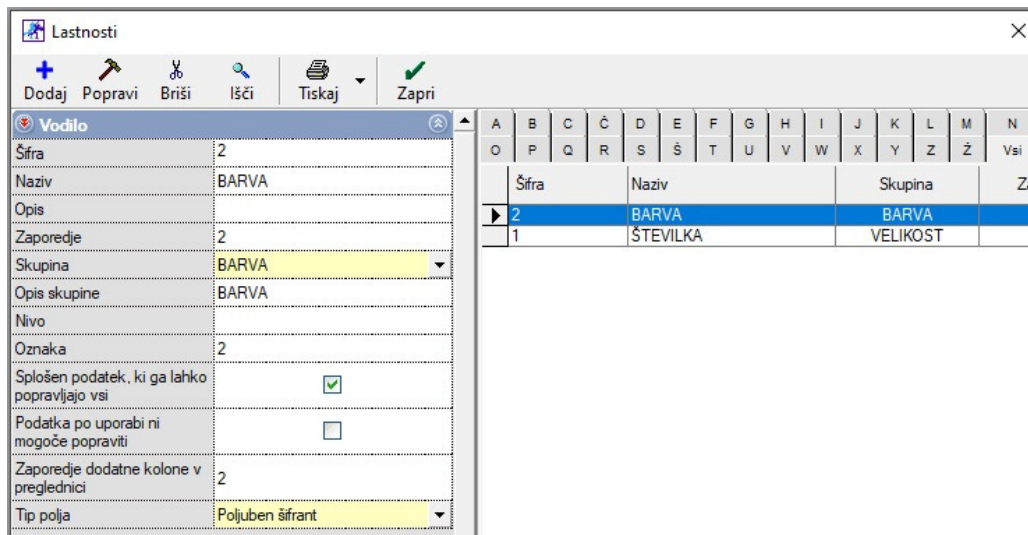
Lastnosti

Dodaj Popravi Briši Išči Tiskaj Zapri

Vodilo

| | |
|---|---|
| Šifra | 2 |
| Naziv | BARVA |
| Opis | |
| Zaporedje | 2 |
| Skupina | BARVA |
| Opis skupine | BARVA |
| Nivo | |
| Oznaka | 2 |
| Splošen podatek, ki ga lahko popravljajo vsi | ☑ |
| Podatka po uporabi ni mogoče popraviti | ☐ |
| Zaporedje dodatne kolone v preglednici | 2 |
| Tip polja | Poljuben šifrant |

A B C Č D E F G H I J K L M N
O P Q R S Š T U V W X Y Z Ž Vsi

| Šifra | Naziv | Skupina | Z |
|---|---|---|---|
| 2 | BARVA | BARVA | |
| 1 | ŠTEVILKA | VELIKOST | |